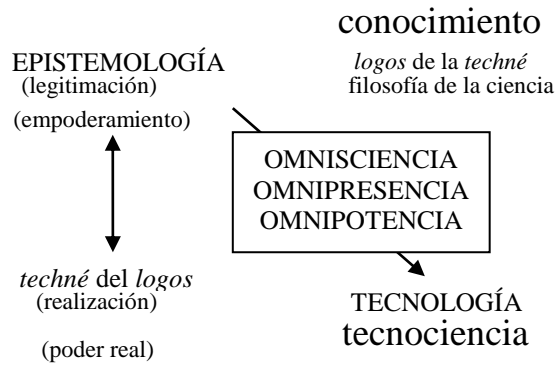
conocimiento

EPISTEMOLOGÍA
(legitimación)

*logos* de la *techné*
filosofía de la ciencia

(empoderamiento)

OMNISCIENCIA
OMNIPRESENCIA
OMNIPOTENCIA

*techné* del *logos*
(realización)

TECNOLOGÍA
tecnociencia

(poder real)